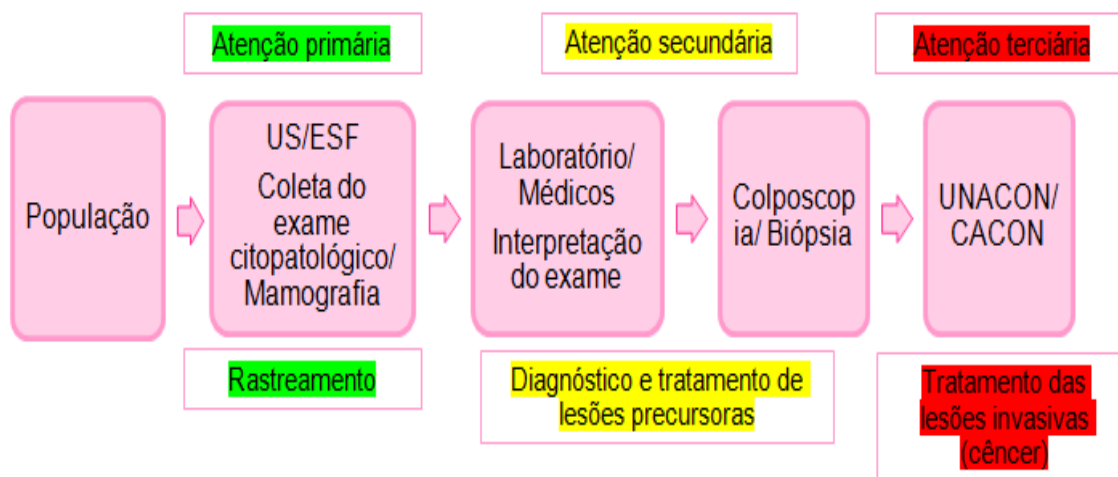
Atenção primária

Atenção secundária

Atenção terciária

População

US/ESF

Coleta do exame citopatológico/ Mamografia

Laboratório/ Médicos

Interpretação do exame

Colposcop ia/ Biópsia

UNACON/ CACON

Rastreamento

Diagnóstico e tratamento de lesões precursoras

Tratamento das lesões invasivas (câncer)